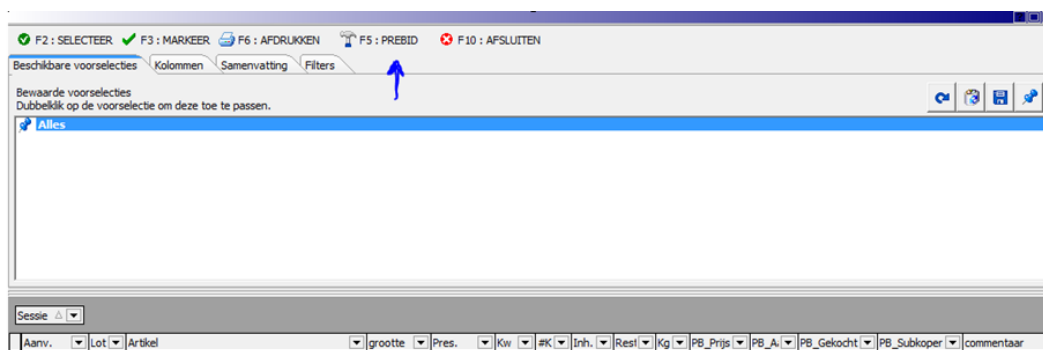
F2 : SELECTEER F3 : MARKEER F6 : AFDRUKKEN F5 : PREBID F10 : AFSLUITEN

Beschikbare voorselecties Kolommen Samenvatting Filters

Bewaarde voorselecties
Dubbelklik op de voorselectie om deze toe te passen.

Alles

Sessie

| Aanv. | Lot | Artikel | grootte | Pres. | Kw | #K | Inh. | Rest | Kg | PB_Prijs | PB_A: | PB_Gekocht | PB_Subkoper | commentaar |
|---|---|---|---|---|---|---|---|---|---|---|---|---|---|---|